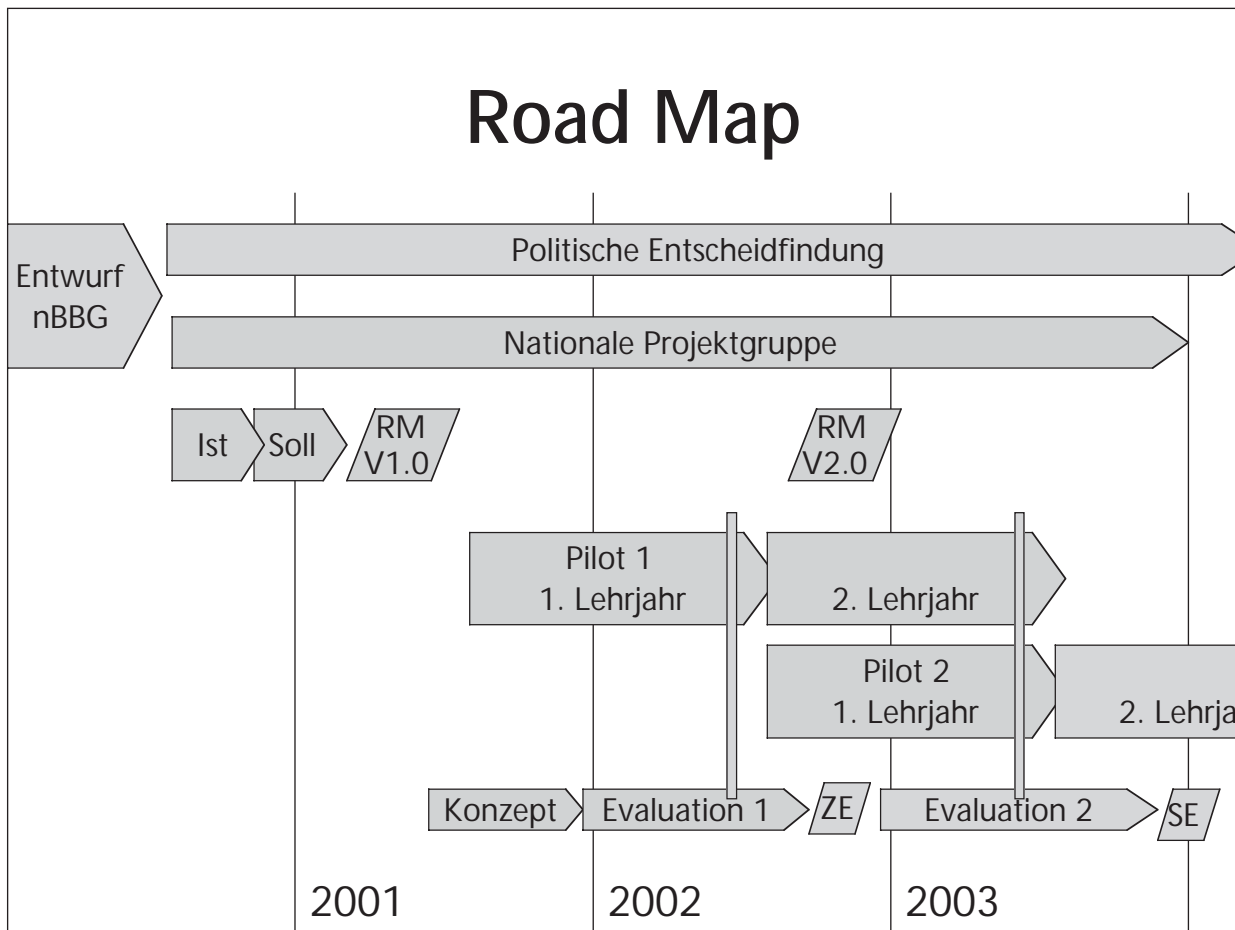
Road Map

Entwurf nBBG

Politische Entscheidfindung

Nationale Projektgruppe

Ist

Soll

RM V1.0

RM V2.0

Pilot 1
1. Lehrjahr

2. Lehrjahr

Pilot 2
1. Lehrjahr

2. Lehrja

Konzept

Evaluation 1

ZE

Evaluation 2

SE

2001

2002

2003